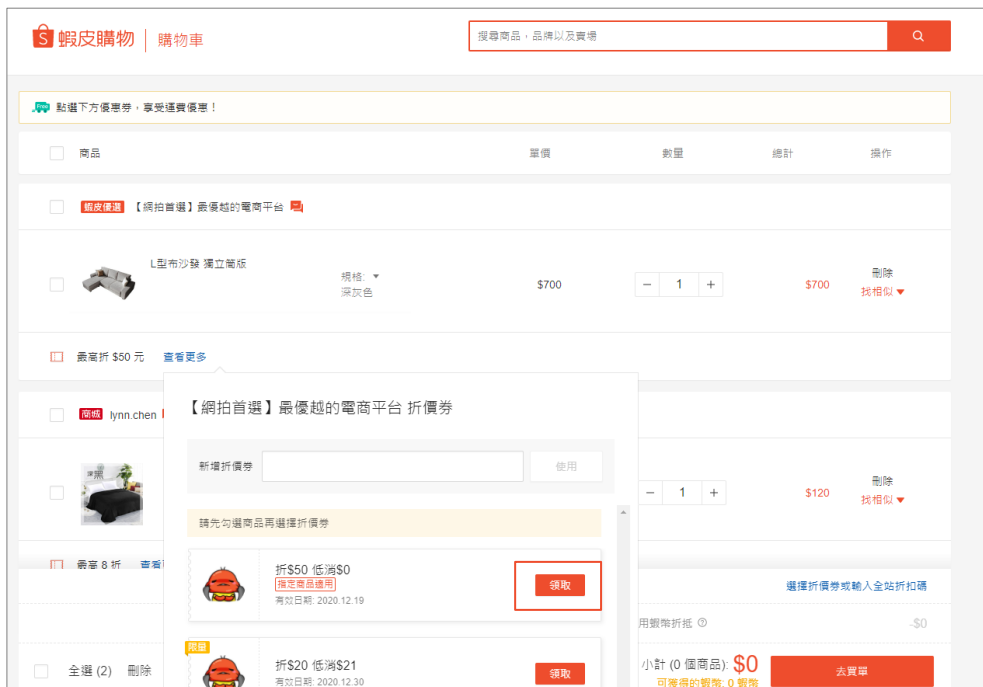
蝦皮購物 | 購物車

搜尋商品，品牌以及賣場

Free 點選下方優惠券，享受運費優惠！

商品 單價 數量 總計 操作

蝦皮優選 【網拍首選】最優越的電商平台

L型布沙發 獨立簡版

規格: 深灰色

$700 − 1 + $700 刪除 找相似

最高折 $50 元 查看更多

商城 lynn.chen

刪除 找相似

− 1 + $120

最高 8 折 查看

【網拍首選】最優越的電商平台 折價券

新增折價券 使用

請先勾選商品再選擇折價券

折$50 低消$0
指定商品適用
有效日期: 2020.12.19
領取

限量
折$20 低消$21
有效日期: 2020.12.30
領取

選擇折價券或輸入全站折扣碼

用蝦幣折抵 -$0

全選 (2) 刪除

小計 (0 個商品): $0
可獲得的蝦幣: 0 蝦幣

去買單